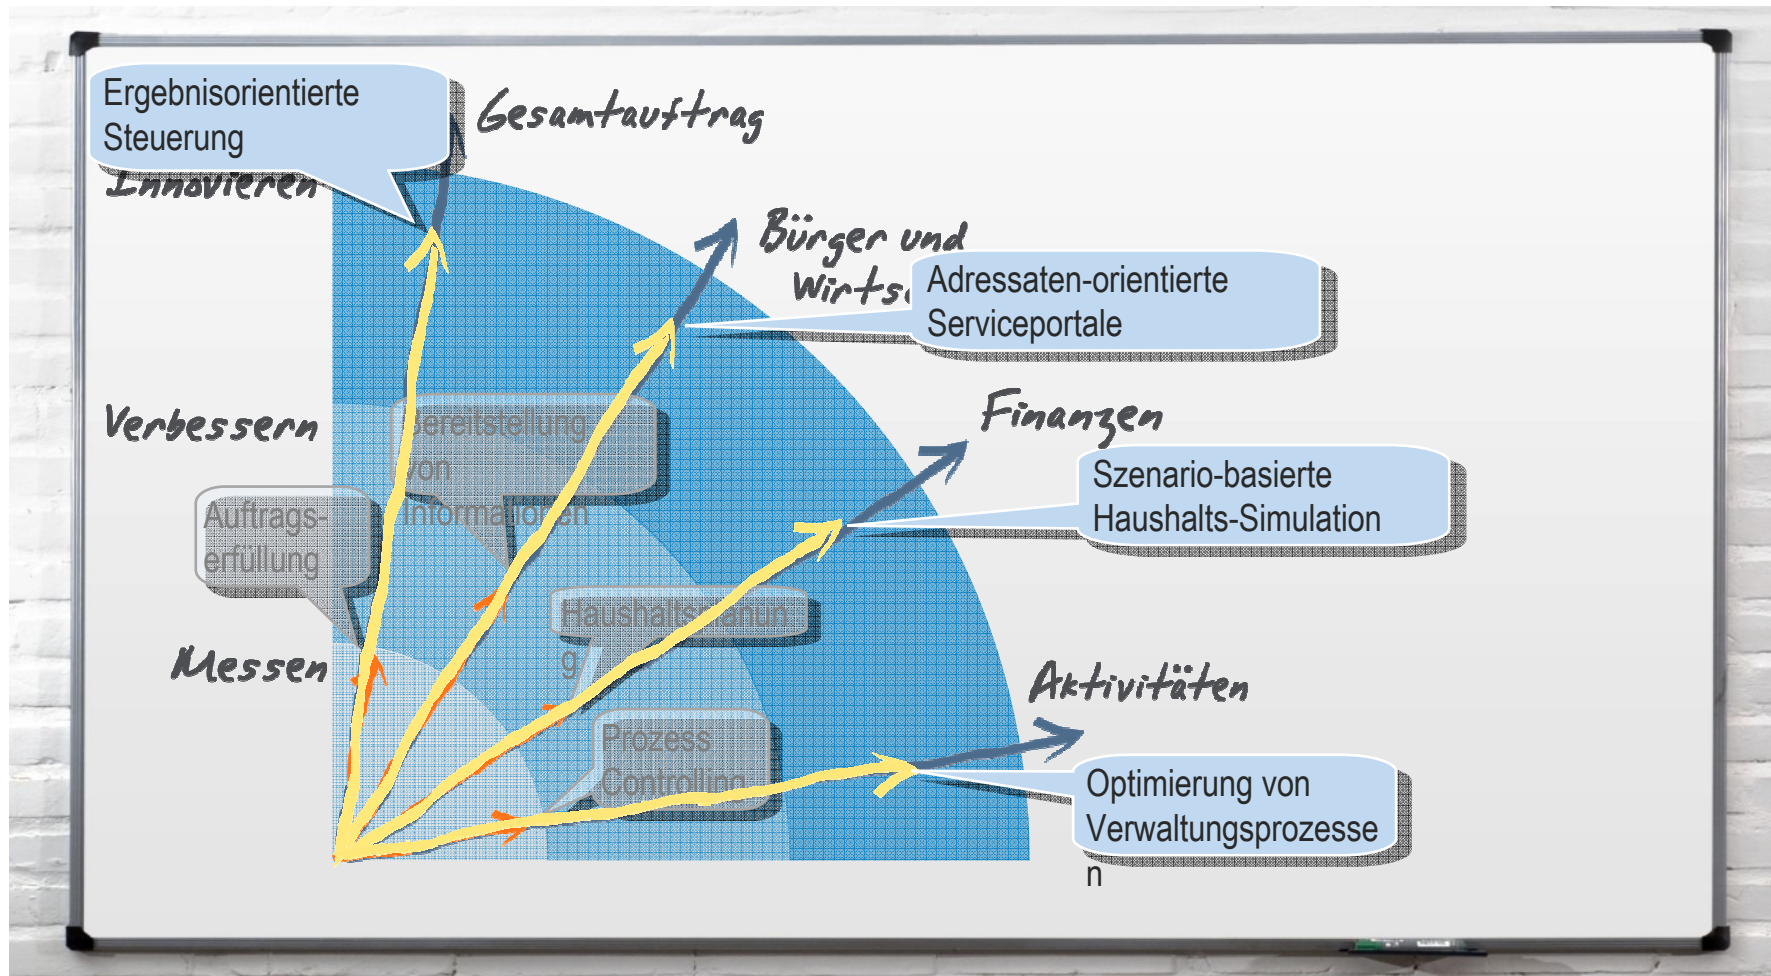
Ergebnisorientierte Steuerung

Gesamtauftrag

Innovieren

Bürger und Wirts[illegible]

Adressaten-orientierte Serviceportale

Verbessern

Bereitstellung von Informationen

Finanzen

Szenario-basierte Haushalts-Simulation

Auftrags-erfüllung

Haushaltsplanun g

Messen

Aktivitäten

Prozess Controlling

Optimierung von Verwaltungsprozesse n